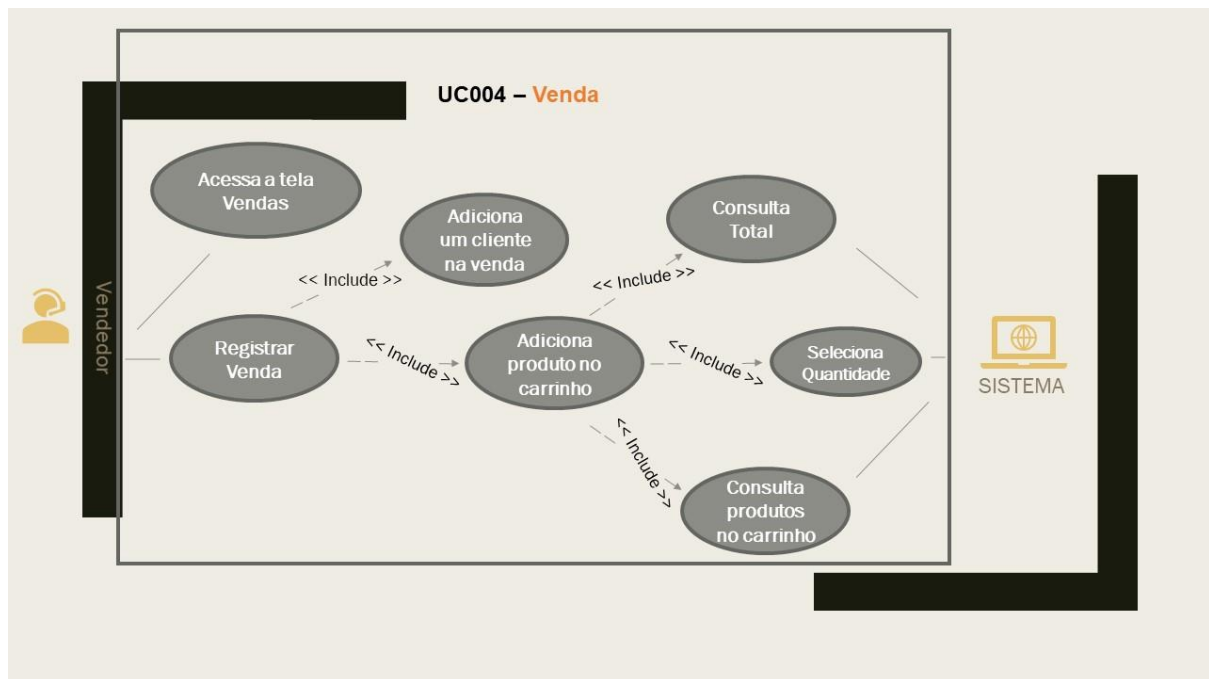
UC004 – Venda

Vendedor

Acessa a tela Vendas

Adiciona um cliente na venda

<< Include >>

Consulta Total

<< Include >>

Registrar Venda

<< Include >>

Adiciona produto no carrinho

<< Include >>

Seleciona Quantidade

<< Include >>

Consulta produtos no carrinho

SISTEMA